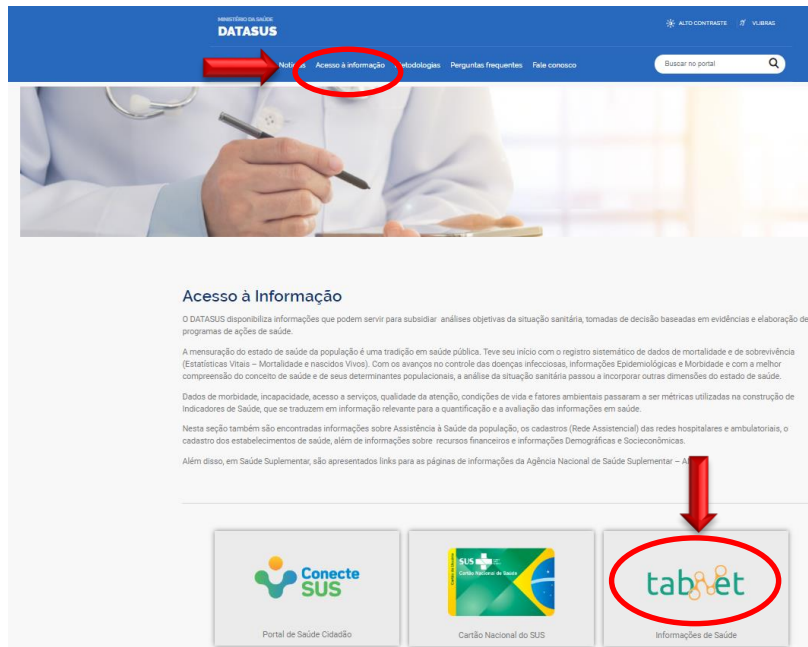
MINISTÉRIO DA SAÚDE
DATASUS

ALTO CONTRASTE  VLIBRAS

Notícias  Acesso à informação  Metodologias  Perguntas frequentes  Fale conosco

Buscar no portal

Acesso à Informação

O DATASUS disponibiliza informações que podem servir para subsidiar análises objetivas da situação sanitária, tomadas de decisão baseadas em evidências e elaboração de programas de ações de saúde.

A mensuração do estado de saúde da população é uma tradição em saúde pública. Teve seu início com o registro sistemático de dados de mortalidade e de sobrevivência (Estatísticas Vitais – Mortalidade e nascidos Vivos). Com os avanços no controle das doenças infecciosas, informações Epidemiológicas e Morbidade e com a melhor compreensão do conceito de saúde e de seus determinantes populacionais, a análise da situação sanitária passou a incorporar outras dimensões do estado de saúde.

Dados de morbidade, incapacidade, acesso a serviços, qualidade da atenção, condições de vida e fatores ambientais passaram a ser métricas utilizadas na construção de Indicadores de Saúde, que se traduzem em informação relevante para a quantificação e a avaliação das informações em saúde.

Nesta seção também são encontradas informações sobre Assistência à Saúde da população, os cadastros (Rede Assistencial) das redes hospitalares e ambulatoriais, o cadastro dos estabelecimentos de saúde, além de informações sobre recursos financeiros e informações Demográficas e Socioeconômicas.

Além disso, em Saúde Suplementar, são apresentados links para as páginas de informações da Agência Nacional de Saúde Suplementar – A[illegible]

Conecte SUS
Portal de Saúde Cidadão

SUS Cartão Nacional de Saúde
Cartão Nacional do SUS

tabnet
Informações de Saúde